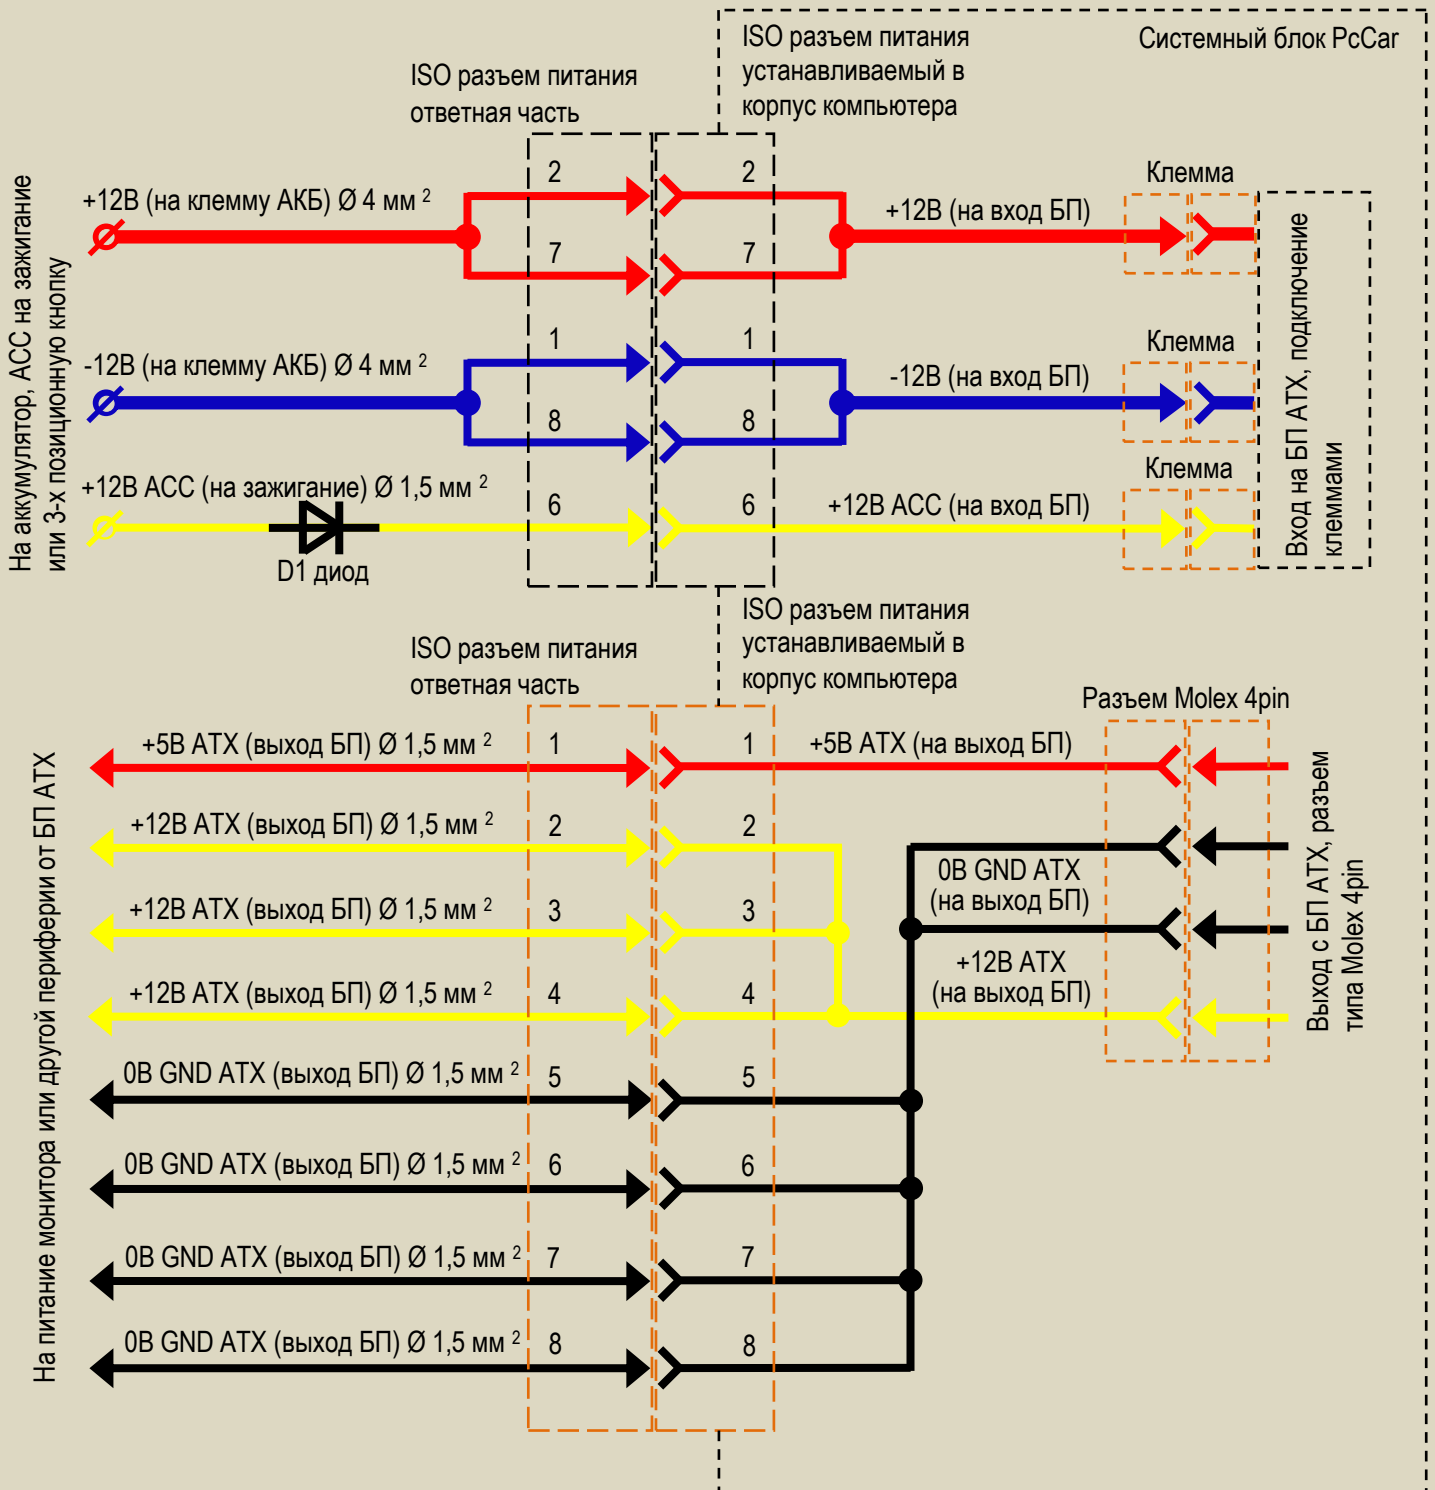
ISO разъем питания устанавливаемый в корпус компьютера

Системный блок PcCar

ISO разъем питания ответная часть

На аккумулятор, АСС на зажигание или 3-х позиционную кнопку

+12В (на клемму АКБ) Ø 4 мм $^2$

2

7

2

7

+12В (на вход БП)

Клемма

-12В (на клемму АКБ) Ø 4 мм $^2$

1

8

1

8

-12В (на вход БП)

Клемма

+12В АСС (на зажигание) Ø 1,5 мм $^2$

6

6

+12В АСС (на вход БП)

Клемма

D1 диод

Вход на БП АТХ, подключение клеммами

ISO разъем питания устанавливаемый в корпус компьютера

ISO разъем питания ответная часть

Разъем Molex 4pin

На питание монитора или другой периферии от БП АТХ

+5В АТХ (выход БП) Ø 1,5 мм $^2$ 1 1 +5В АТХ (на выход БП)

+12В АТХ (выход БП) Ø 1,5 мм $^2$ 2 2

0В GND АТХ (на выход БП)

+12В АТХ (выход БП) Ø 1,5 мм $^2$ 3 3

+12В АТХ (на выход БП)

+12В АТХ (выход БП) Ø 1,5 мм $^2$ 4 4

0В GND АТХ (выход БП) Ø 1,5 мм $^2$ 5 5

0В GND АТХ (выход БП) Ø 1,5 мм $^2$ 6 6

0В GND АТХ (выход БП) Ø 1,5 мм $^2$ 7 7

0В GND АТХ (выход БП) Ø 1,5 мм $^2$ 8 8

Выход с БП АТХ, разъем типа Molex 4pin